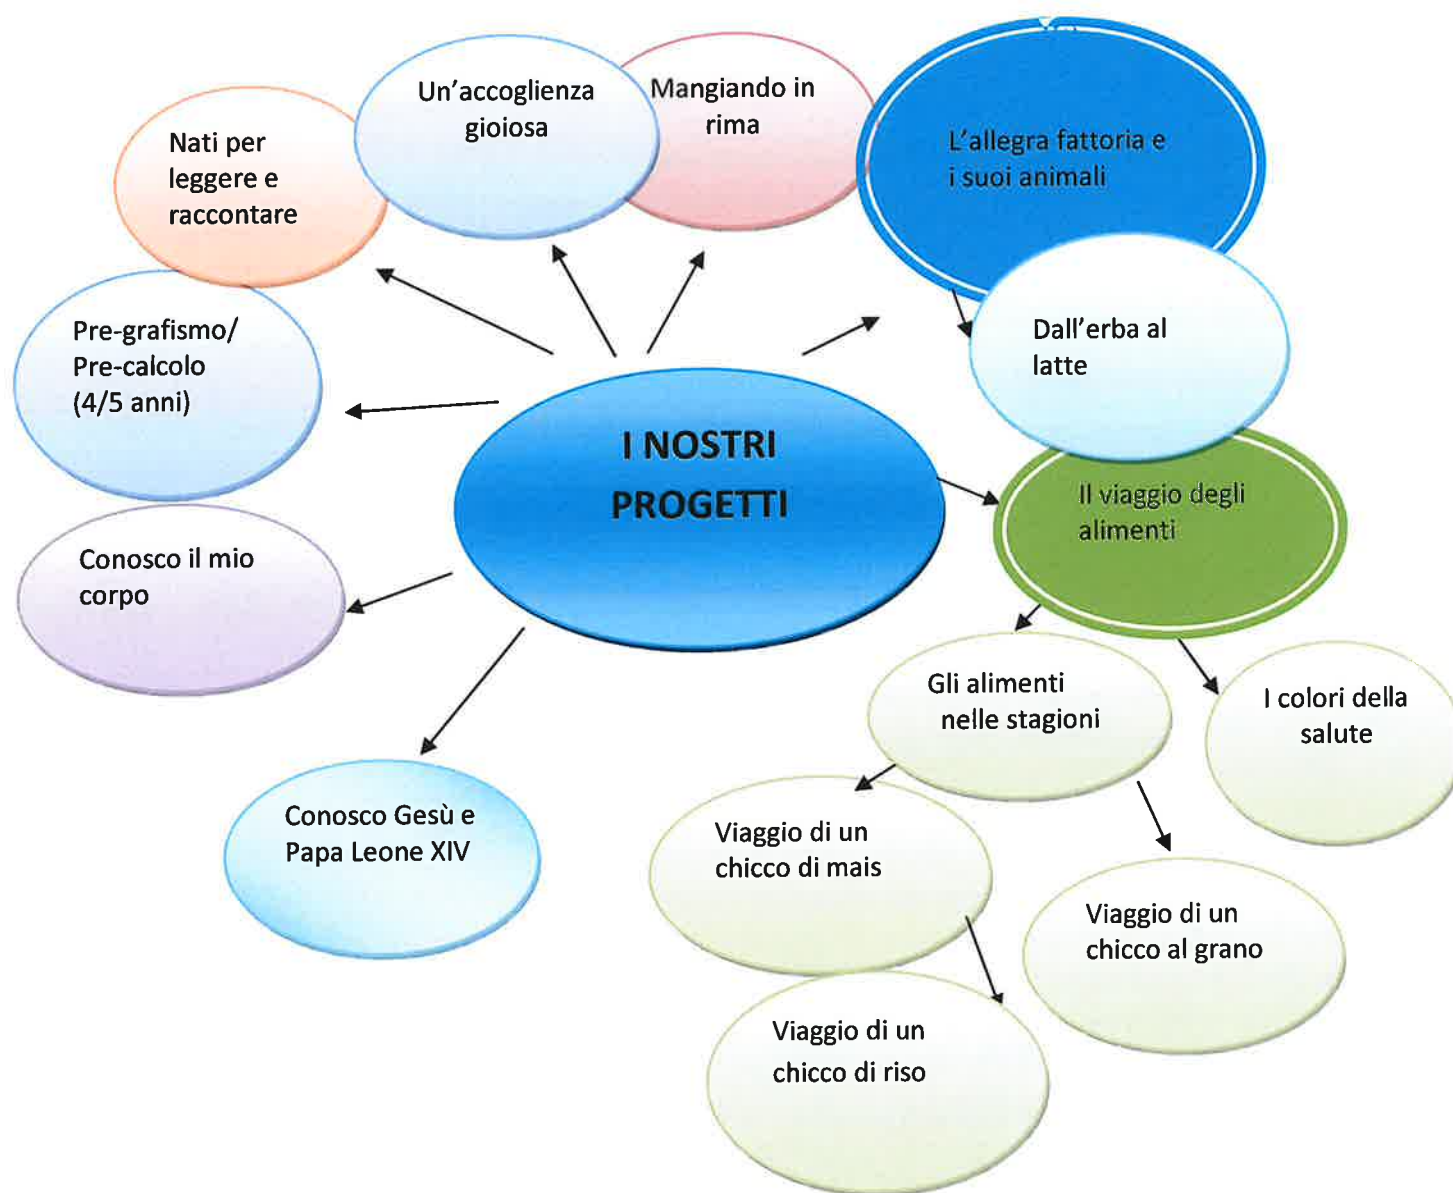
I NOSTRI PROGETTI

Nati per leggere e raccontare

Un'accoglienza gioiosa

Mangiando in rima

L'allegra fattoria e i suoi animali

Dall'erba al latte

Pre-grafismo/ Pre-calcolo (4/5 anni)

Conosco il mio corpo

Conosco Gesù e Papa Leone XIV

Il viaggio degli alimenti

Gli alimenti nelle stagioni

I colori della salute

Viaggio di un chicco di mais

Viaggio di un chicco al grano

Viaggio di un chicco di riso